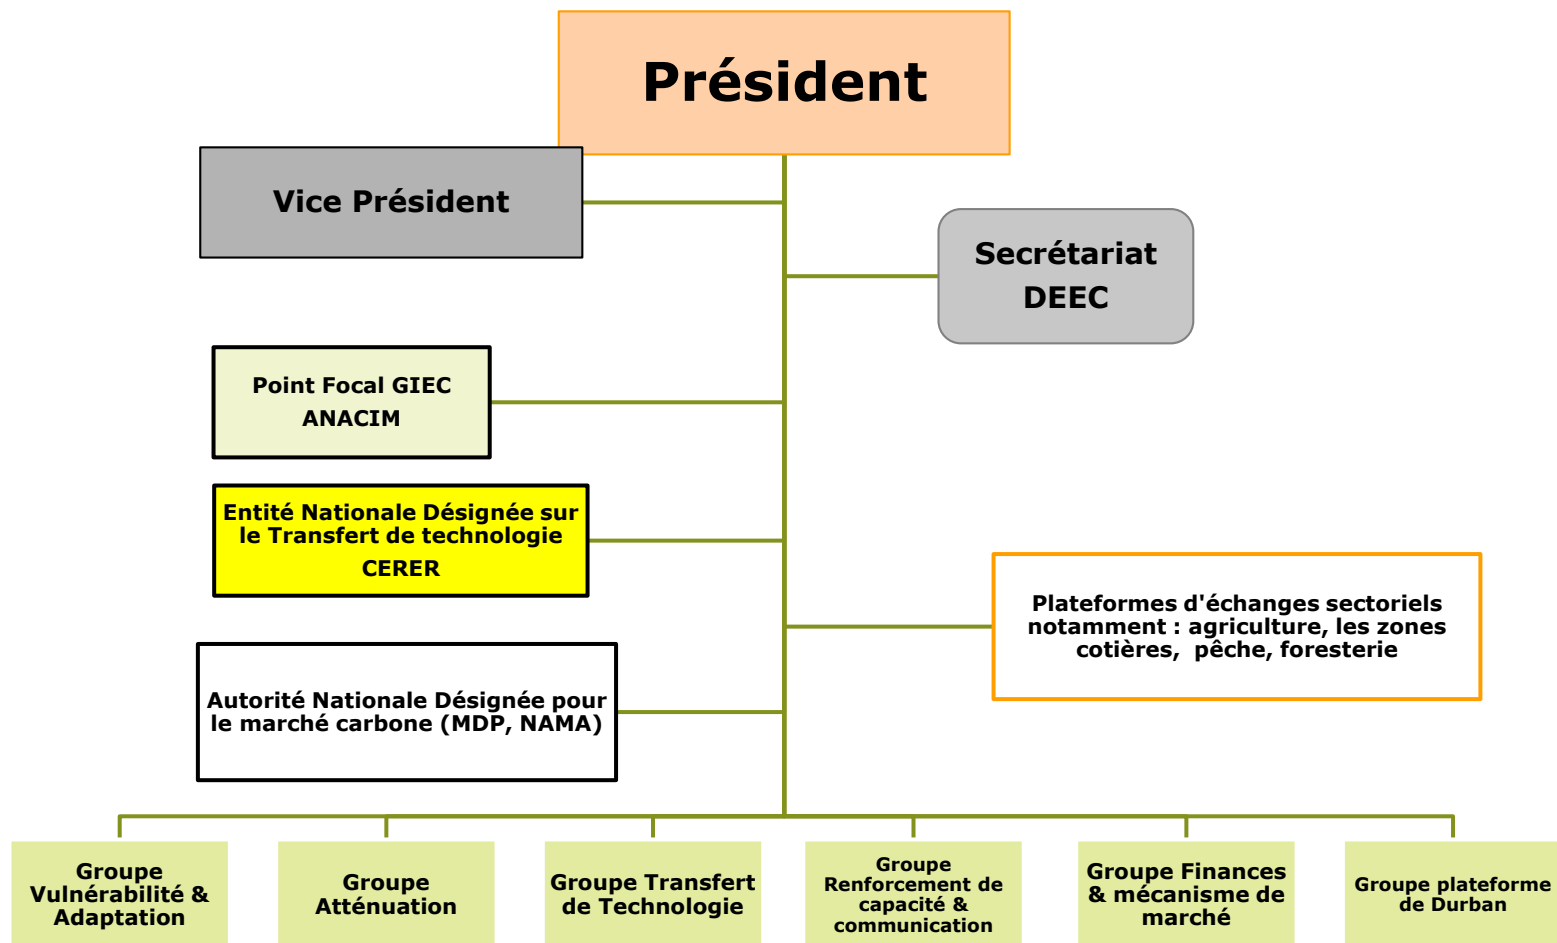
Président

Vice Président

Secrétariat DEEC

Point Focal GIEC
ANACIM

Entité Nationale Désignée sur le Transfert de technologie
CERER

Plateformes d'échanges sectoriels notamment : agriculture, les zones cotières, pêche, foresterie

Autorité Nationale Désignée pour le marché carbone (MDP, NAMA)

Groupe Vulnérabilité & Adaptation

Groupe Atténuation

Groupe Transfert de Technologie

Groupe Renforcement de capacité & communication

Groupe Finances & mécanisme de marché

Groupe plateforme de Durban